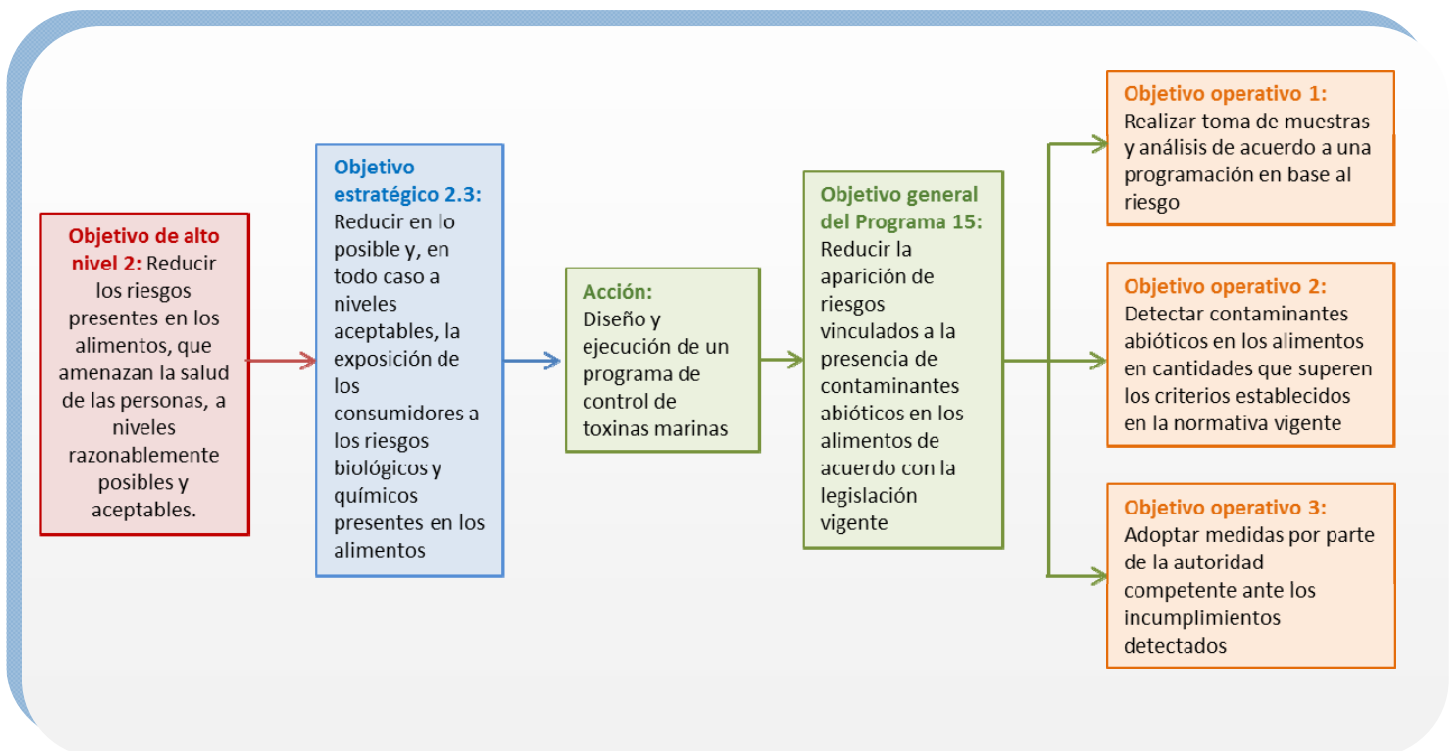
Objetivo de alto nivel 2: Reducir los riesgos presentes en los alimentos, que amenazan la salud de las personas, a niveles razonablemente posibles y aceptables.

Objetivo estratégico 2.3: Reducir en lo posible y, en todo caso a niveles aceptables, la exposición de los consumidores a los riesgos biológicos y químicos presentes en los alimentos

Acción: Diseño y ejecución de un programa de control de toxinas marinas

Objetivo general del Programa 15: Reducir la aparición de riesgos vinculados a la presencia de contaminantes abióticos en los alimentos de acuerdo con la legislación vigente

Objetivo operativo 1: Realizar toma de muestras y análisis de acuerdo a una programación en base al riesgo

Objetivo operativo 2: Detectar contaminantes abióticos en los alimentos en cantidades que superen los criterios establecidos en la normativa vigente

Objetivo operativo 3: Adoptar medidas por parte de la autoridad competente ante los incumplimientos detectados